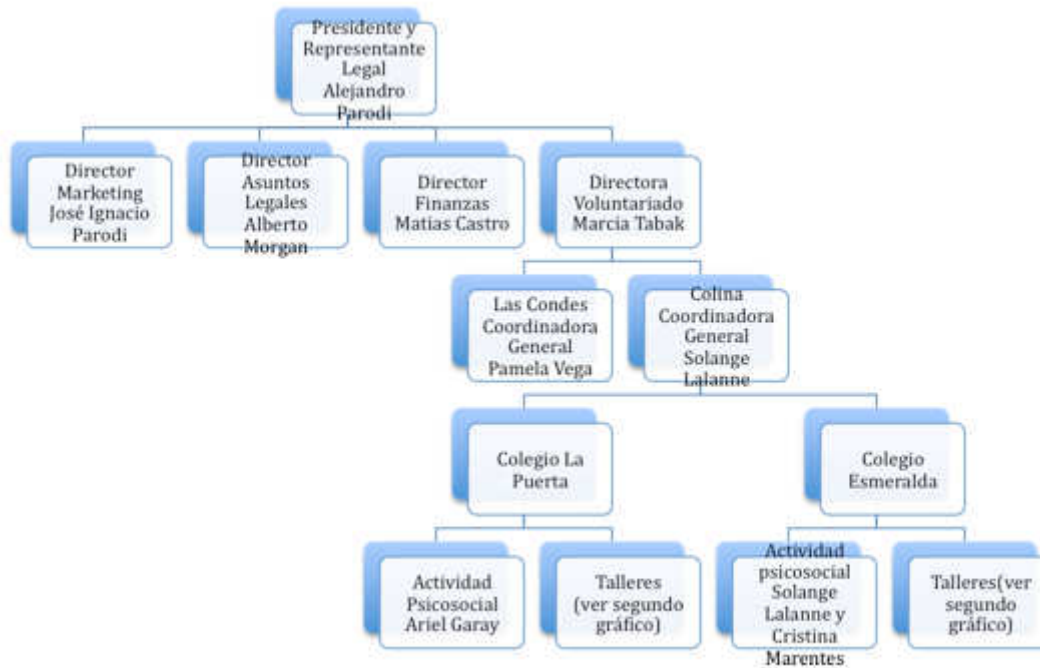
Presidente y Representante Legal Alejandro Parodi

Director Marketing José Ignacio Parodi

Director Asuntos Legales Alberto Morgan

Director Finanzas Matias Castro

Directora Voluntariado Marcia Tabak

Las Condes Coordinadora General Pamela Vega

Colina Coordinadora General Solange Lalanne

Colegio La Puerta

Colegio Esmeralda

Actividad Psicosocial Ariel Garay

Talleres (ver segundo gráfico)

Actividad psicosocial Solange Lalanne y Cristina Marentes

Talleres(ver segundo gráfico)